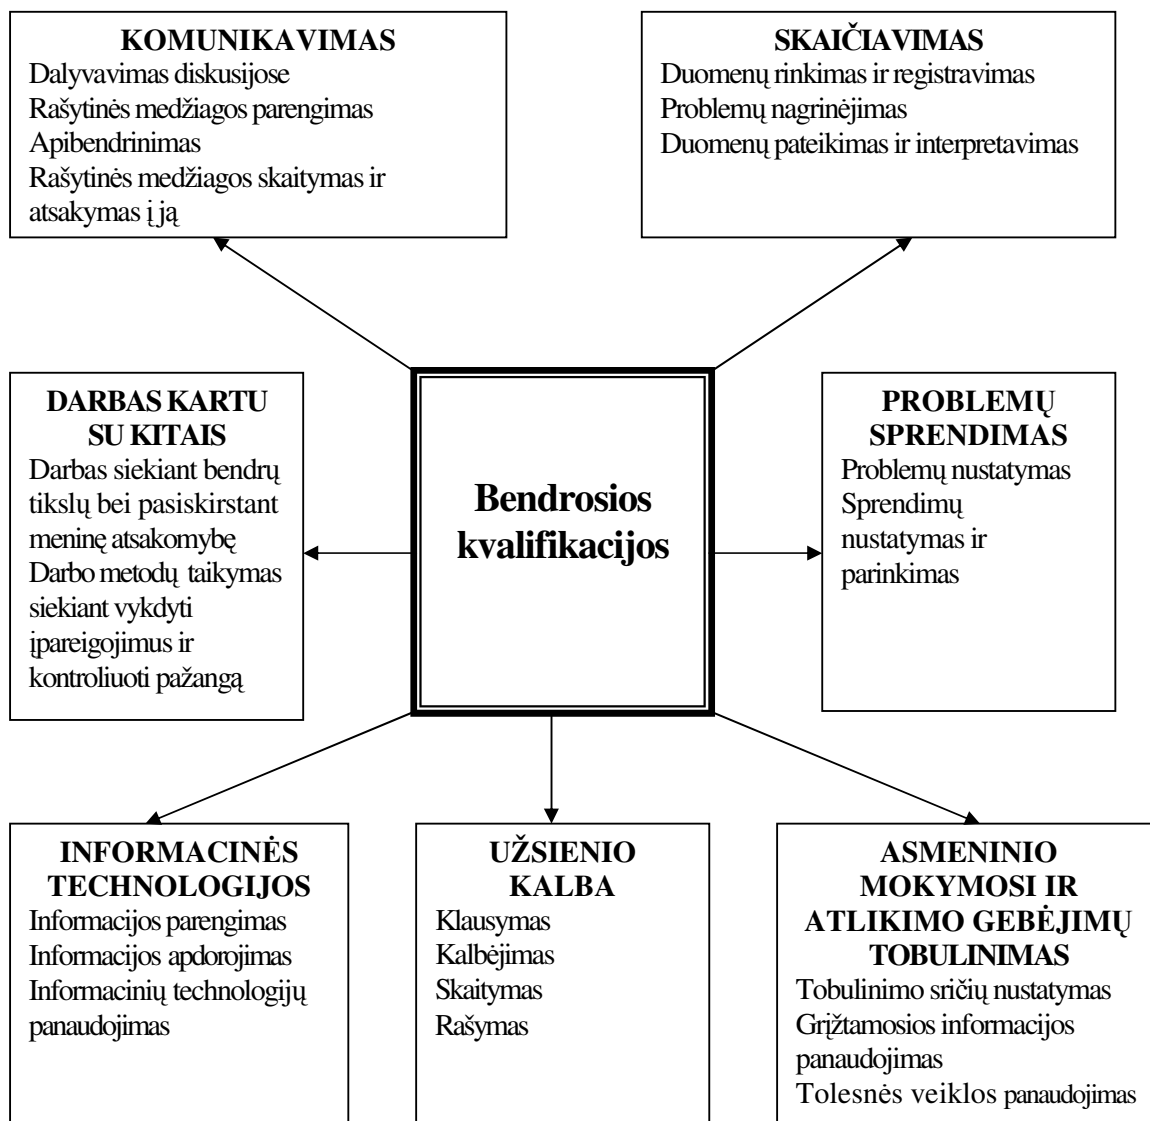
KOMUNIKAVIMAS
Dalyvavimas diskusijose
Rašytinės medžiagos parengimas
Apibendrinimas
Rašytinės medžiagos skaitymas ir atsakymas į ją

SKAIČIAVIMAS
Duomenų rinkimas ir registravimas
Problemų nagrinėjimas
Duomenų pateikimas ir interpretavimas

DARBAS KARTU SU KITAIS
Darbas siekiant bendrų tikslų bei pasiskirstant meninę atsakomybę
Darbo metodų taikymas siekiant vykdyti įpareigojimus ir kontroliuoti pažangą

Bendrosios kvalifikacijos

PROBLEMŲ SPRENDIMAS
Problemų nustatymas
Sprendimų nustatymas ir parinkimas

INFORMACINĖS TECHNOLOGIJOS
Informacijos parengimas
Informacijos apdorojimas
Informacinių technologijų panaudojimas

UŽSIENIO KALBA
Klausymas
Kalbėjimas
Skaitymas
Rašymas

ASMENINIO MOKYMOSI IR ATLIKIMO GEBĖJIMŲ TOBULINIMAS
Tobulinimo sričių nustatymas
Grįžtamosios informacijos panaudojimas
Tolesnės veiklos panaudojimas